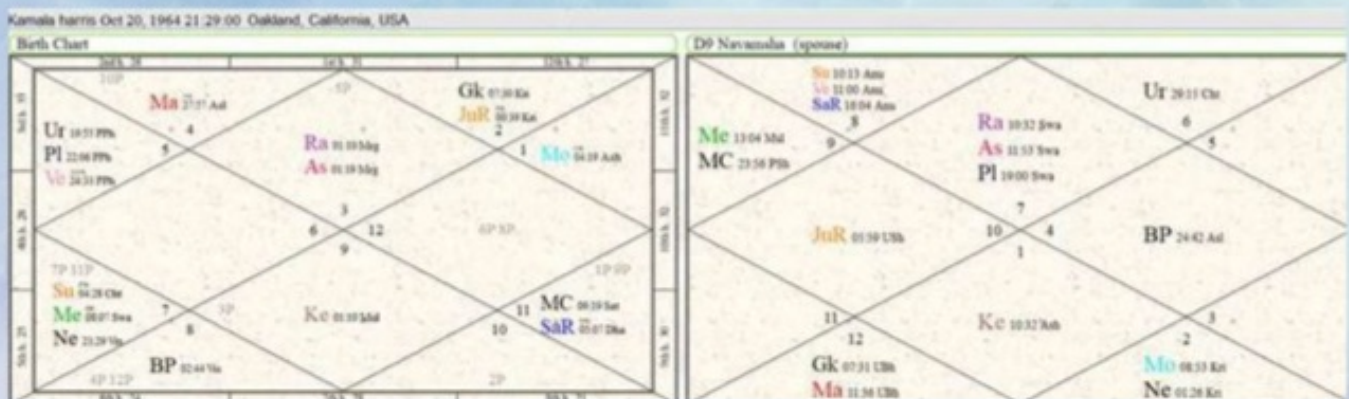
Kamala harris Oct 20, 1964 21:29:00 Oakland, California, USA

Birth Chart

Ma 27:57 Ad
4
Ur 10:51 PPh
Pl 22:06 PPh
Ve 24:31 PPh
5
Ra 01:10 Mrg
As 01:10 Mrg
3
6
12
9
Gk 07:30 Kri
JuR 00:39 Kri
2
1
Mo 04:19 Ash
Su 04:28 Chi
Me 16:07 Swa
Ne 23:29 Vis
7
8
Ke 01:10 Mul
BP 02:44 Vis
11
10
MC 08:19 Sat
SaR 05:07 Dha

D9 Navamsha (spouse)

Su 10:13 Anu
Ve 11:00 Anu
SaR 10:04 Anu
8
Me 13:04 Mul
MC 23:56 PSh
9
Ra 10:32 Swa
As 11:53 Swa
Pl 19:00 Swa
7
Ur 29:15 Chi
6
5
JuR 05:59 USh
10
4
1
BP 24:42 Ad
11
12
Gk 07:31 USh
Ma 11:56 USh
Ke 10:32 Ash
3
2
Mo 08:53 Kri
Ne 01:28 Kri